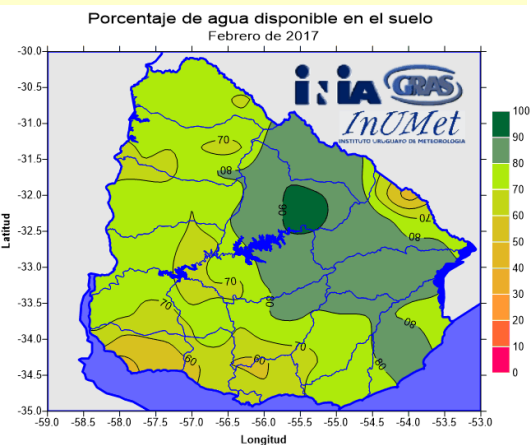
Porcentaje de agua disponible en el suelo
Febrero de 2017

INIA GRAS
InUMet
INSTITUTO URUGUAYO DE METEOROLOGÍA

Latitud
-30.0
-30.5
-31.0
-31.5
-32.0
-32.5
-33.0
-33.5
-34.0
-34.5
-35.0

Longitud
-59.0 -58.5 -58.0 -57.5 -57.0 -56.5 -56.0 -55.5 -55.0 -54.5 -54.0 -53.5 -53.0

70
80
90
70
70
70
80
70
60
60
70
80
80
60

100
90
80
70
60
50
40
30
20
10
0